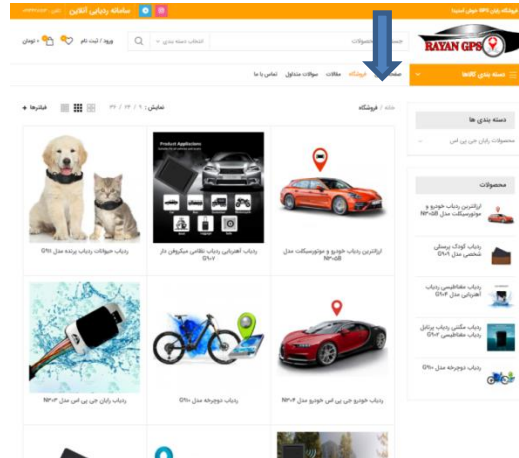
فروشگاه ردیاب GPS رایان ایران

سامانه ردیابی آنلاین

RAYAN GPS

جستجوی محصولات

انتخاب دسته بندی

ورود / ثبت نام

۰ تومان

دسته بندی کالاها

صفحه اصلی

فروشگاه

مقالات

سوالات متداول

تماس با ما

خانه / فروشگاه

نمایش: ۹ / ۱۲ / ۱۸ / ۲۴

فیلترها

دسته بندی ها

محصولات ردیاب جی پی اس

محصولات

ارزانترین ردیاب خودرو و موتورسیکلت مدل NF-08

ردیاب کودک پرستار شخصی مدل G901

ردیاب مغناطیسی ردیاب آهنربایی مدل G907

ردیاب مکش ردیاب پرتابل ردیاب مغناطیسی G903

ردیاب دوچرخه مدل G910

ارزانترین ردیاب خودرو و موتورسیکلت مدل NF-08

Product Applications

ردیاب آهنربایی ردیاب نظامی میکروفن دار G907

ردیاب حیوانات ردیاب پرنده مدل G91

ردیاب خودرو جی پی اس خودرو مدل NF04

ردیاب دوچرخه مدل G910

ردیاب ارزان جی پی اس مدل NF03